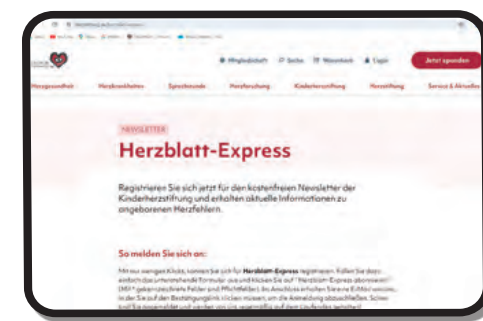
Mitgliedschaft
Suche
Warenkorb
Login
Jetzt spenden

Herzgesundheit
Herzkrankheiten
Sprechstunde
Herzforschung
Kinderherzstiftung
Herzstiftung
Service & Aktuelles

NEWSLETTER

Herzblatt-Express

Registrieren Sie sich jetzt für den kostenfreien Newsletter der Kinderherzstiftung und erhalten aktuelle Informationen zu angeborenen Herzfehlern.

So melden Sie sich an:

Mit nur wenigen Klicks, können Sie sich für Herzblatt-Express registrieren. Füllen Sie dazu einfach das unterstehende Formular aus und klicken Sie auf "Herzblatt-Express abonnieren" (Mit * gekennzeichnete Felder sind Pflichtfelder). Im Anschluss erhalten Sie eine E-Mail von uns, in der Sie auf den Bestätigungslink klicken müssen, um die Anmeldung abzuschließen. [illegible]